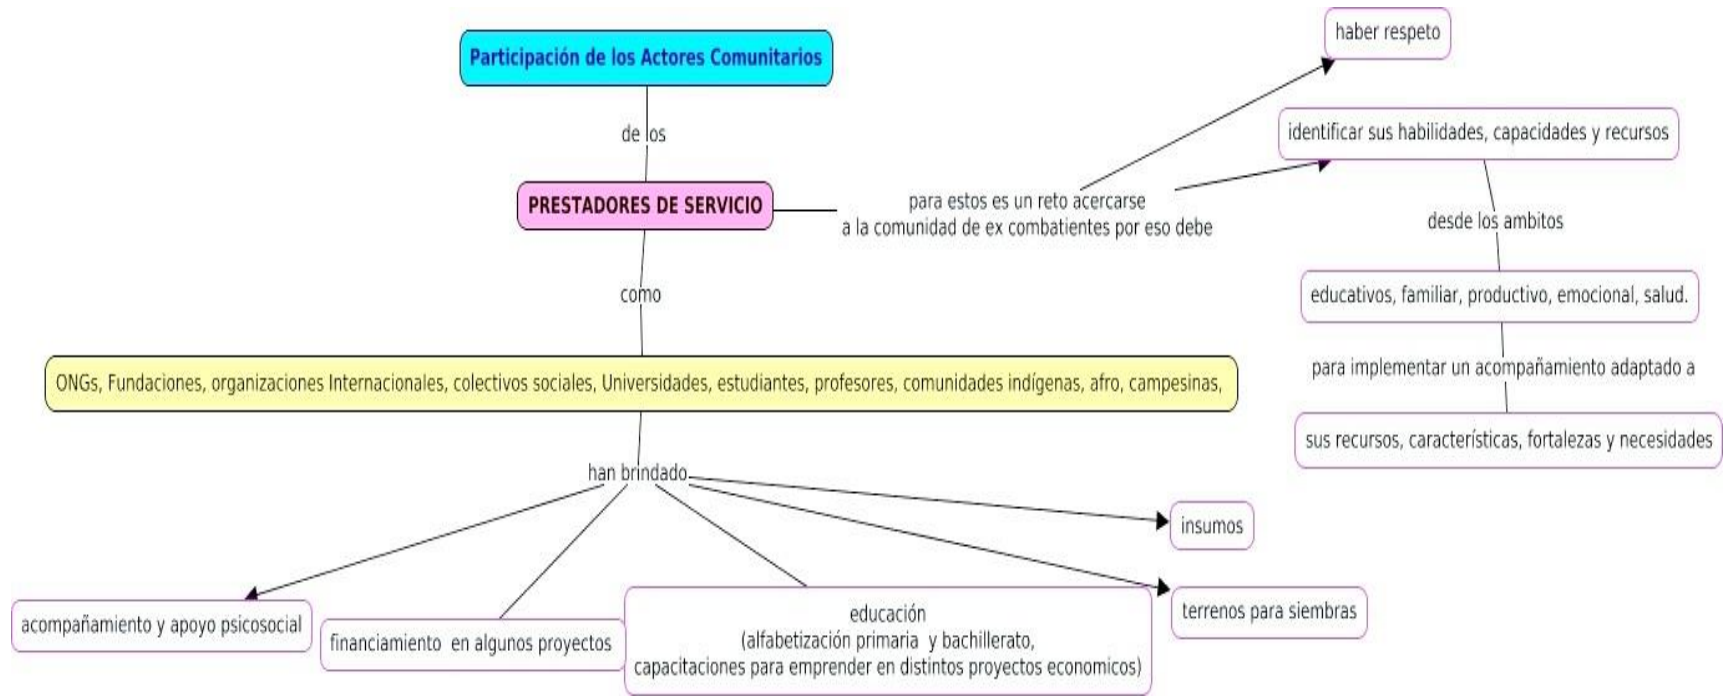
Participación de los Actores Comunitarios

de los

PRESTADORES DE SERVICIO

para estos es un reto acercarse a la comunidad de ex combatientes por eso debe

haber respeto

identificar sus habilidades, capacidades y recursos

desde los ambitos

educativos, familiar, productivo, emocional, salud.

para implementar un acompañamiento adaptado a

sus recursos, características, fortalezas y necesidades

como

ONGs, Fundaciones, organizaciones Internacionales, colectivos sociales, Universidades, estudiantes, profesores, comunidades indígenas, afro, campesinas,

han brindado

insumos

terrenos para siembras

acompañamiento y apoyo psicosocial

financiamiento en algunos proyectos

educación
(alfabetización primaria y bachillerato,
capacitaciones para emprender en distintos proyectos economicos)